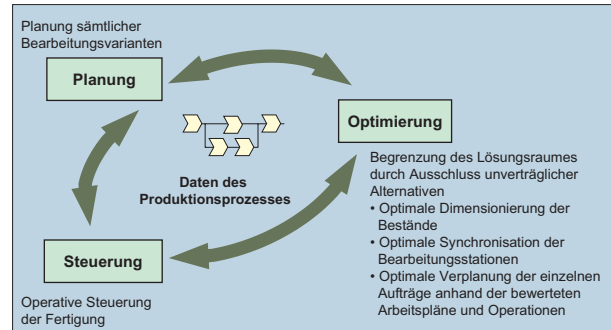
Planung sämtlicher Bearbeitungsvarianten

Planung

Optimierung

Daten des Produktionsprozesses

Begrenzung des Lösungsraumes durch Ausschluss unverträglicher Alternativen
• Optimale Dimensionierung der Bestände
• Optimale Synchronisation der Bearbeitungsstationen
• Optimale Verplanung der einzelnen Aufträge anhand der bewerteten Arbeitspläne und Operationen

Steuerung

Operative Steuerung der Fertigung